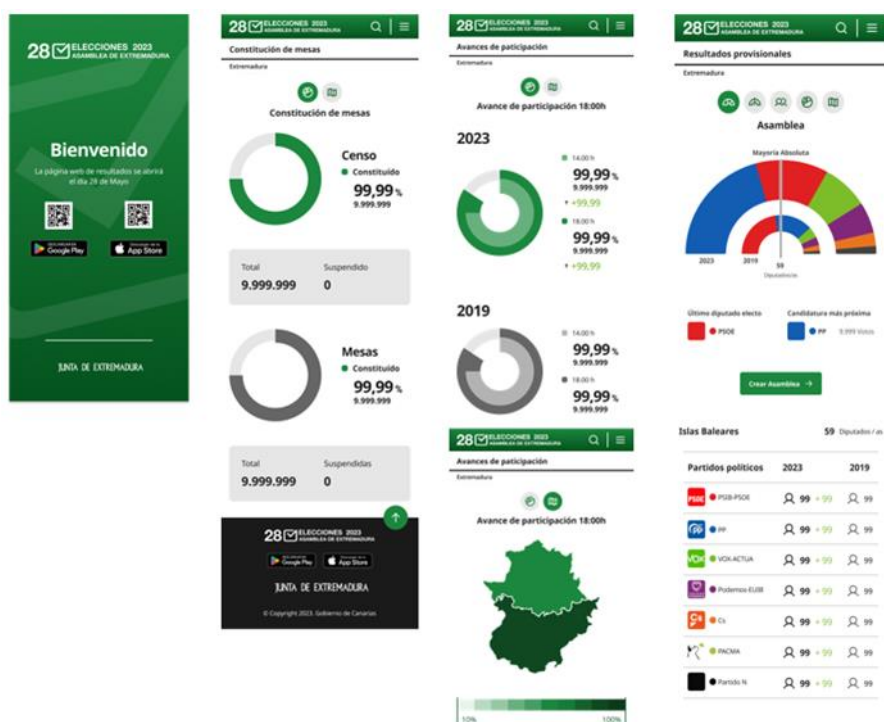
28 ELECCIONES 2023
ASAMBLEA DE EXTREMADURA

Bienvenido

La página web de resultados se abrirá el día 28 de Mayo

Google Play
App Store

JUNTA DE EXTREMADURA

28 ELECCIONES 2023
ASAMBLEA DE EXTREMADURA

Constitución de mesas

Extremadura

Constitución de mesas

Censo
Constituido
99,99 %
9.999.999

| Total | Suspendido |
|---|---|
| 9.999.999 | 0 |

Mesas
Constituido
99,99 %
9.999.999

| Total | Suspendidas |
|---|---|
| 9.999.999 | 0 |

28 ELECCIONES 2023
Google Play
App Store
JUNTA DE EXTREMADURA
© Copyright 2023. Gobierno de Canarias

28 ELECCIONES 2023
ASAMBLEA DE EXTREMADURA

Avances de participación

Extremadura

Avance de participación 18:00h

2023
14:00 h
99,99 %
9.999.999
+99,99
18:00 h
99,99 %
9.999.999
+99,99

2019
14:00 h
99,99 %
9.999.999
18:00 h
99,99 %
9.999.999

28 ELECCIONES 2023
ASAMBLEA DE EXTREMADURA

Avances de participación

Extremadura

Avance de participación 18:00h

10%
100%

28 ELECCIONES 2023
ASAMBLEA DE EXTREMADURA

Resultados provisionales

Extremadura

Asamblea

Mayoría Absoluta

2023
2019
59
Diputados

Último diputado electo
PSOE
Candidatura más próxima
PP
9.999 Votos

Crear Asamblea →

Islas Baleares
59 Diputados / as

| Partidos políticos | 2023 | 2019 |
|---|---|---|
| PSIB-PSOE | 99 +99 | 99 |
| PP | 99 +99 | 99 |
| VOX-ACTUA | 99 +99 | 99 |
| Podemos-EUIB | 99 +99 | 99 |
| Cs | 99 +99 | 99 |
| PACMA | 99 +99 | 99 |
| Partido % | 99 +99 | 99 |